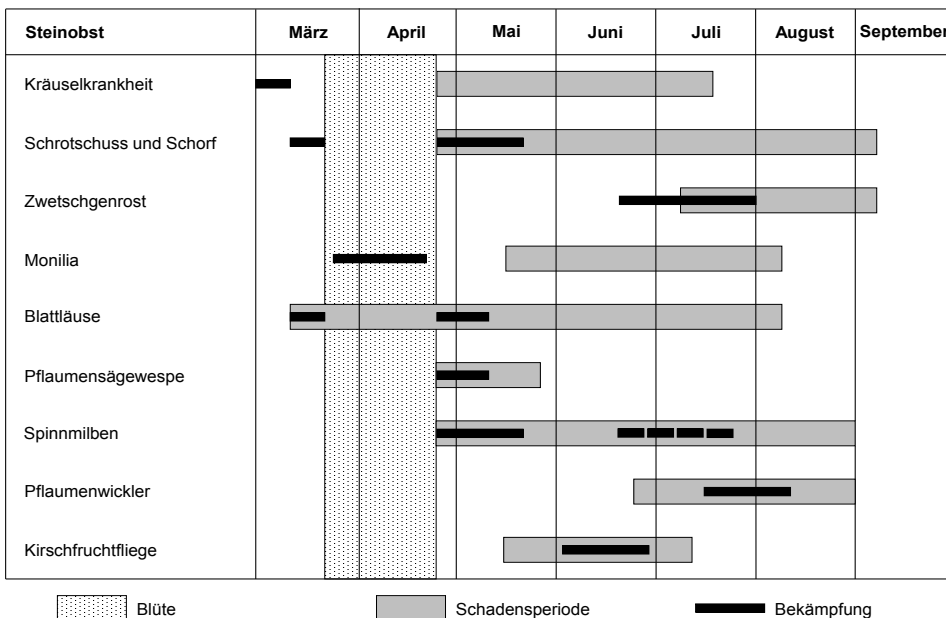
| Steinobst | März | April | Mai | Juni | Juli | August | September |
|---|---|---|---|---|---|---|---|
| Kräuselkrankheit | | | | | | | |
| Schrotschuss und Schorf | | | | | | | |
| Zwetschgenrost | | | | | | | |
| Monilia | | | | | | | |
| Blattläuse | | | | | | | |
| Pflaumensägewespe | | | | | | | |
| Spinnmilben | | | | | | | |
| Pflaumenwickler | | | | | | | |
| Kirschfruchtfliege | | | | | | | |

Blüte
Schadensperiode
Bekämpfung